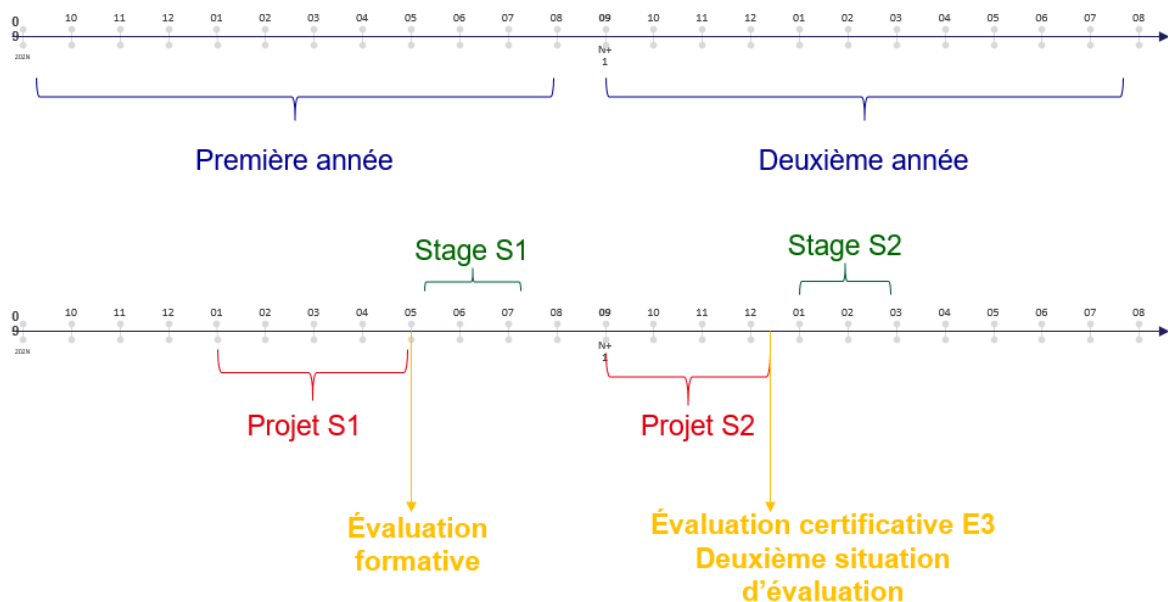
0 9 10 11 12 01 02 03 04 05 06 07 08 09 10 11 12 01 02 03 04 05 06 07 08

202N

N+ 1

Première année

Deuxième année

Stage S1

Stage S2

0 9 10 11 12 01 02 03 04 05 06 07 08 09 10 11 12 01 02 03 04 05 06 07 08

202N

N+ 1

Projet S1

Projet S2

Évaluation formative

Évaluation certificative E3
Deuxième situation d'évaluation